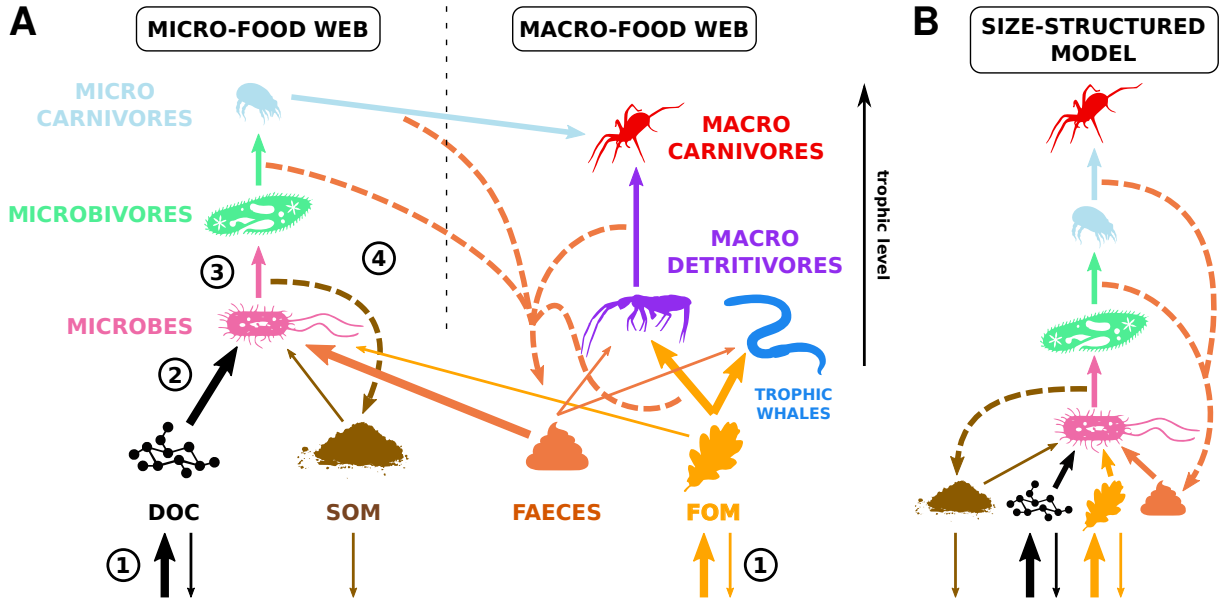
A

MICRO-FOOD WEB

MACRO-FOOD WEB

B

SIZE-STRUCTURED MODEL

MICRO CARNIVORES

MACRO CARNIVORES

trophic level

MICROBIVORES

MACRO DETRITIVORES

3

4

MICROBES

2

TROPHIC WHALES

DOC

SOM

FAECES

FOM

1

1